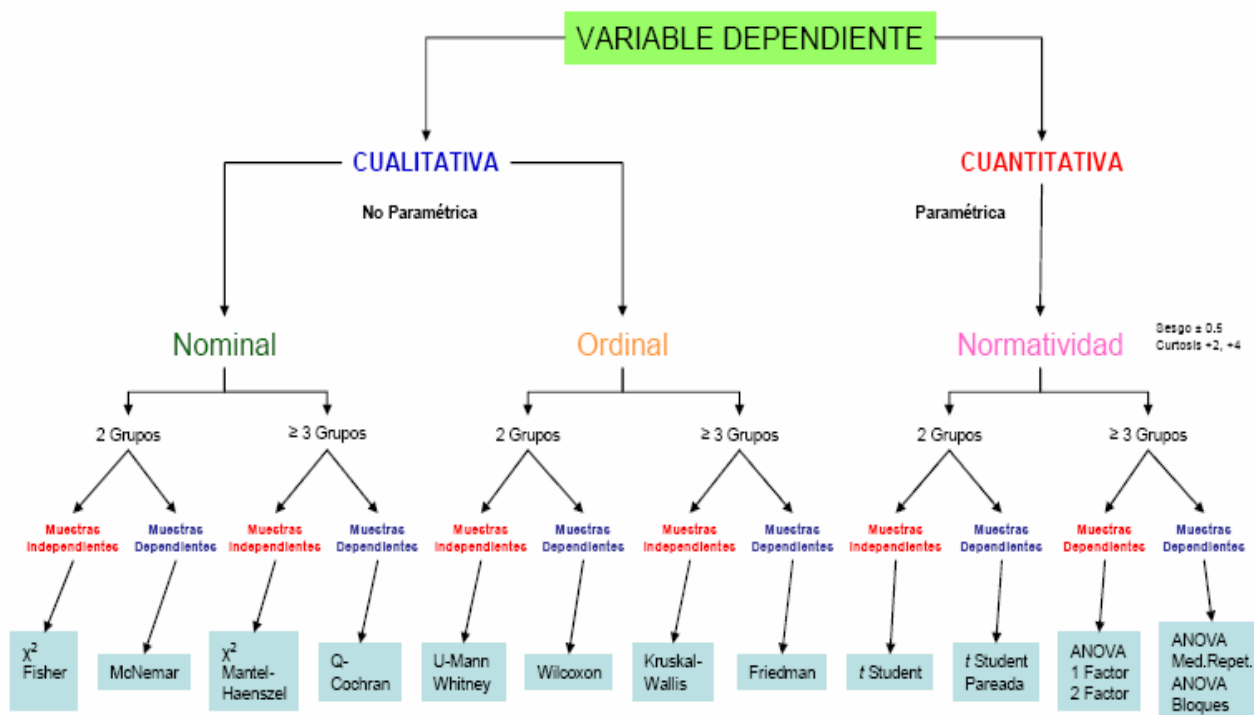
VARIABLE DEPENDIENTE

CUALITATIVA

No Paramétrica

CUANTITATIVA

Paramétrica

Nominal

Ordinal

Normatividad

Sesgo ± 0.5
Curtosis +2, +4

2 Grupos

≥ 3 Grupos

2 Grupos

≥ 3 Grupos

2 Grupos

≥ 3 Grupos

Muestras Independientes

Muestras Dependientes

Muestras Independientes

Muestras Dependientes

Muestras Independientes

Muestras Dependientes

Muestras Independientes

Muestras Dependientes

Muestras Independientes

Muestras Dependientes

Muestras Dependientes

Muestras Dependientes

$\chi^2$ Fisher

McNemar

$\chi^2$ Mantel-Haenszel

Q-Cochran

U-Mann Whitney

Wilcoxon

Kruskal-Wallis

Friedman

*t* Student

*t* Student Pareada

ANOVA 1 Factor 2 Factor

ANOVA Med.Repet. ANOVA Bloques